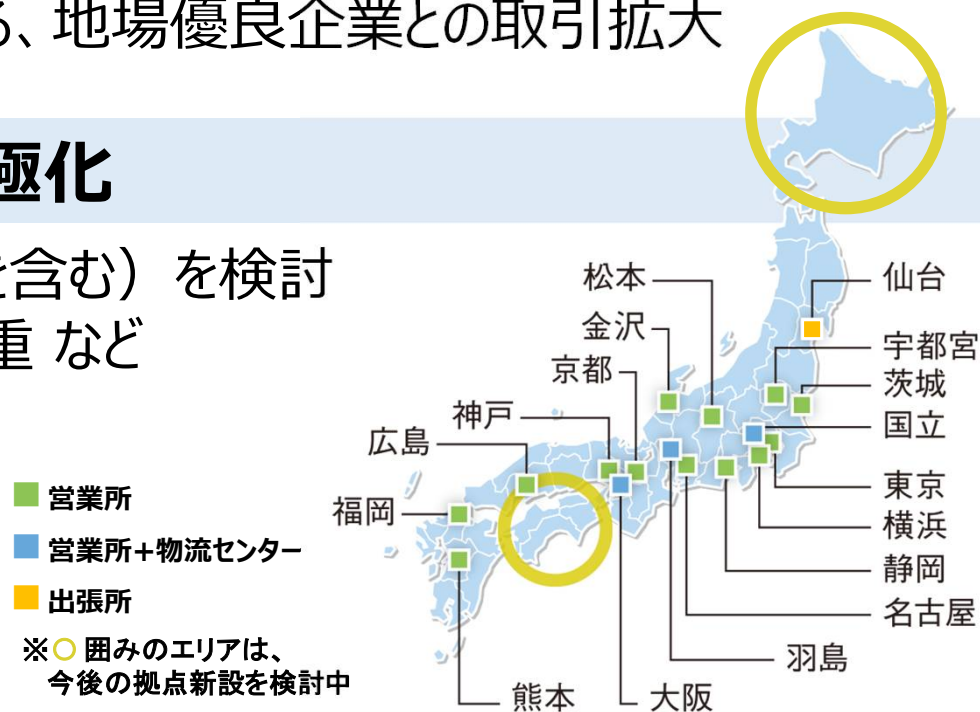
る、地場優良企業との取引拡大

極化

を含む）を検討
重 など

営業所
営業所＋物流センター
出張所
※○ 囲みのエリアは、今後の拠点新設を検討中

松本
金沢
京都
神戸
広島
福岡
熊本
大阪
羽島
名古屋
静岡
横浜
東京
国立
茨城
宇都宮
仙台